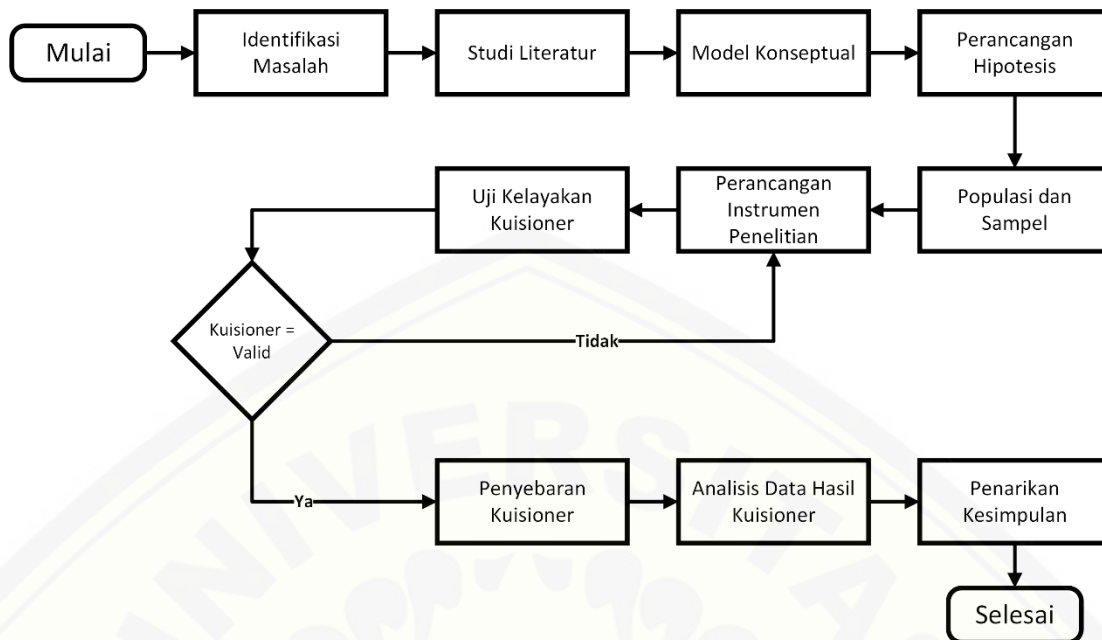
Mulai

Identifikasi Masalah

Studi Literatur

Model Konseptual

Perancangan Hipotesis

Populasi dan Sampel

Perancangan Instrumen Penelitian

Uji Kelayakan Kuisioner

Kuisioner = Valid

Tidak

Ya

Penyebaran Kuisioner

Analisis Data Hasil Kuisioner

Penarikan Kesimpulan

Selesai